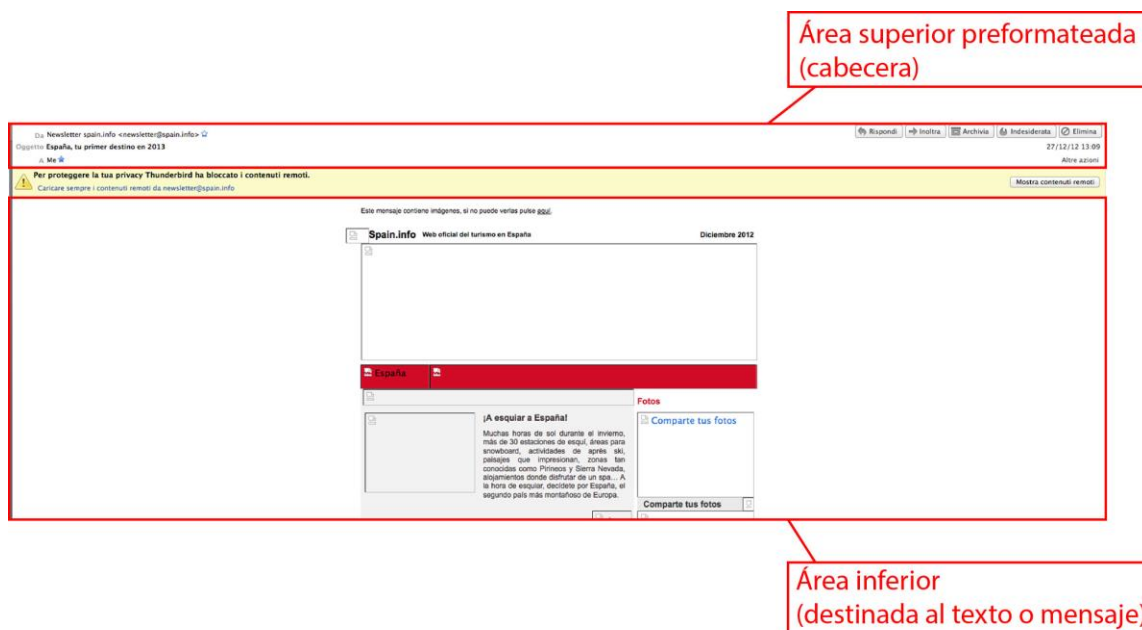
Área superior preformateada (cabecera)

Da Newsletter spain.info <newsletter@spain.info>
Oggetto España, tu primer destino en 2013
A Me

Rispondi | Inoltra | Archivia | Indesiderata | Elimina
27/12/12 13:09
Altre azioni

Per proteggere la tua privacy Thunderbird ha bloccato i contenuti remoti.
Caricare sempre i contenuti remoti da newsletter@spain.info

Mostra contenuti remoti

Este mensaje contiene imágenes, si no puede verlas pulse aquí.

Spain.info Web oficial del turismo en España

Diciembre 2012

España

Fotos

¡A esquiar a España!

Muchas horas de sol durante el invierno, más de 30 estaciones de esquí, áreas para snowboard, actividades de après ski, paisajes que impresionan, zonas tan conocidas como Pirineos y Sierra Nevada, alojamientos donde disfrutar de un spa... A la hora de esquiar, decídete por España, el segundo país más montañoso de Europa.

Comparte tus fotos

Comparte tus fotos

Área inferior (destinada al texto o mensaje)